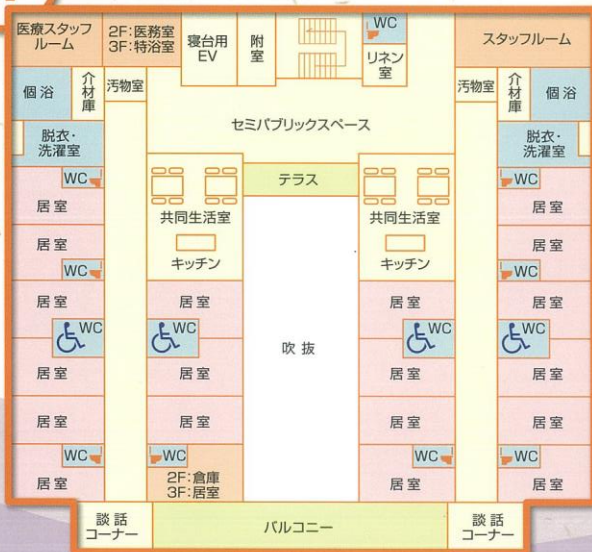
医療スタッフルーム
2F:医務室
3F:特浴室
寝台用EV
附室
WC
リネン室
スタッフルーム

個浴
介材庫
汚物室
汚物室
介材庫
個浴

セミパブリックスペース

脱衣・洗濯室
脱衣・洗濯室

WC
テラス
WC

居室
共同生活室
共同生活室
居室

居室
キッチン
キッチン
居室

WC
WC

居室
居室
居室
居室

WC
WC
WC
WC

吹抜

居室
居室
居室
居室

居室
居室
居室
居室

WC
WC
WC
WC

居室
2F:倉庫
3F:居室
居室
居室

談話コーナー
バルコニー
談話コーナー